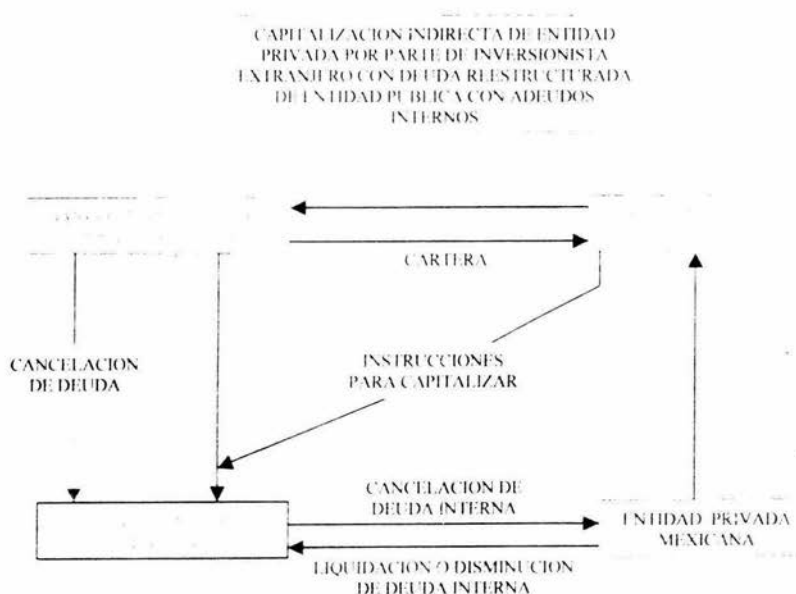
CAPITALIZACION INDIRECTA DE ENTIDAD PRIVADA POR PARTE DE INVERSIONISTA EXTRANJERO CON DEUDA REESTRUCTURADA DE ENTIDAD PUBLICA CON ADEUDOS INTERNOS

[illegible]

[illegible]

CARTERA

CANCELACION DE DEUDA

INSTRUCCIONES PARA CAPITALIZAR

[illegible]

CANCELACION DE DEUDA INTERNA

ENTIDAD PRIVADA MEXICANA

LIQUIDACION O DISMINUCION DE DEUDA INTERNA